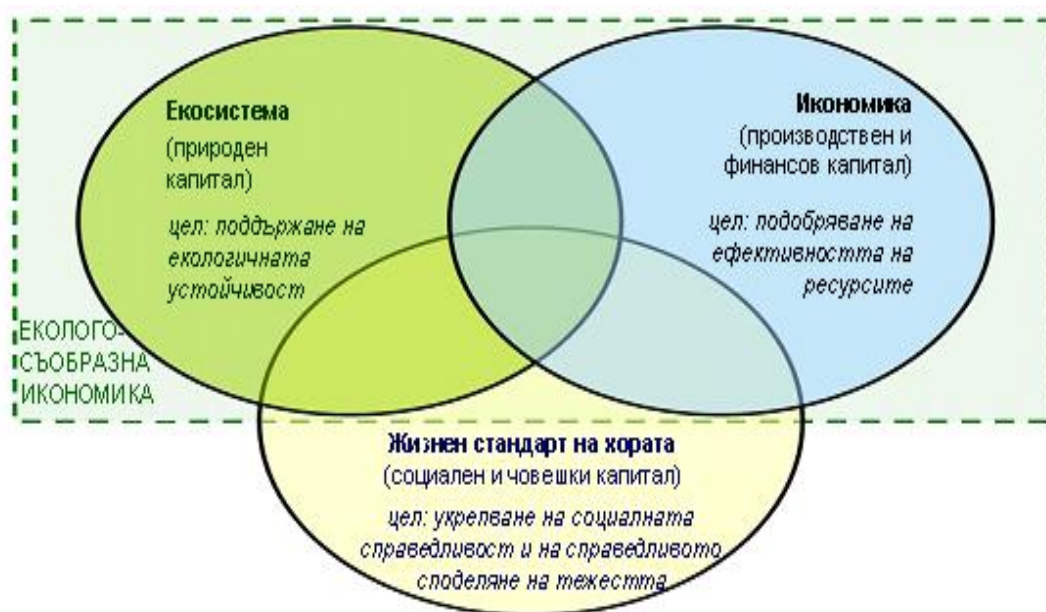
Екосистема
(природен капитал)
цел: поддържане на екологичната устойчивост

Икономика
(производствен и финансов капитал)
цел: подобряване на ефективността на ресурсите

ЕКОЛОГО-СЪОБРАЗНА ИКОНОМИКА

Жизнен стандарт на хората
(социален и човешки капитал)
цел: укрепване на социалната справедливост и на справедливото споделяне на тежестта